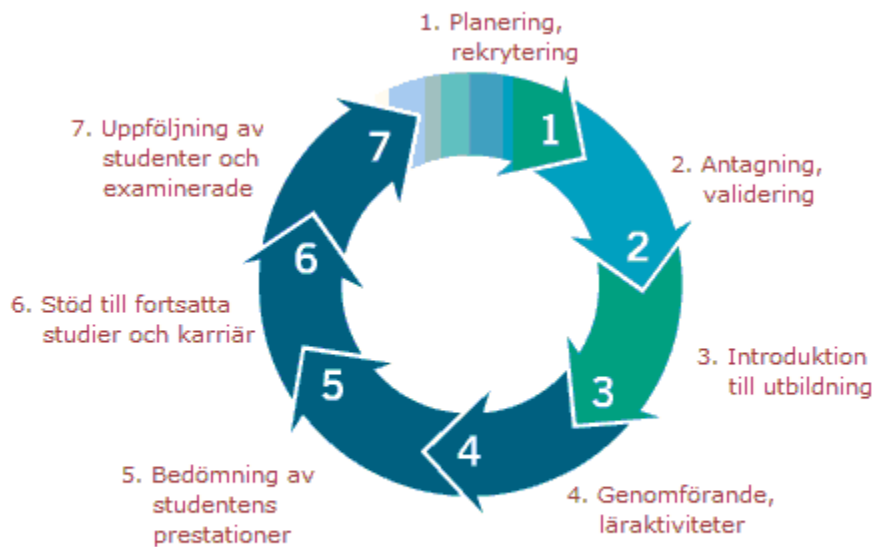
1. Planering, rekrytering

1

2. Antagning, validering

2

3. Introduktion till utbildning

3

4. Genomförande, läraktiviteter

4

5. Bedömning av studentens prestationer

5

6. Stöd till fortsatta studier och karriär

6

7. Uppföljning av studenter och examinerade

7